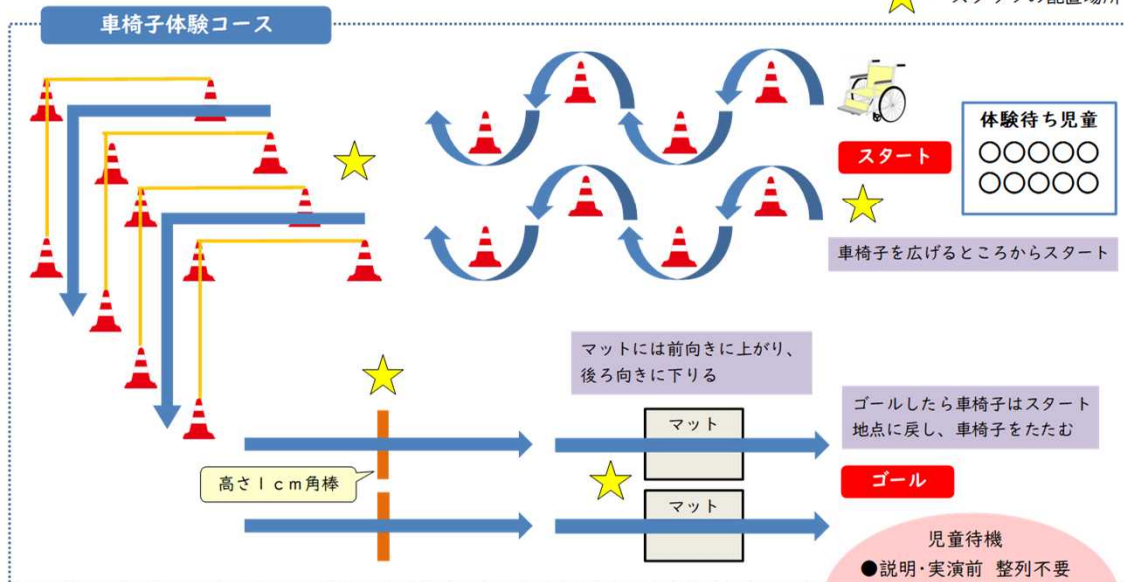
車椅子体験コース

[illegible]の配置場所

体験待ち児童
○○○○○
○○○○○

スタート

車椅子を広げるところからスタート

マットには前向きに上がり、後ろ向きに下りる

ゴールしたら車椅子はスタート地点に戻し、車椅子をたたむ

マット

マット

高さ１ｃｍ角棒

ゴール

児童待機
●説明･実演前 整列不要